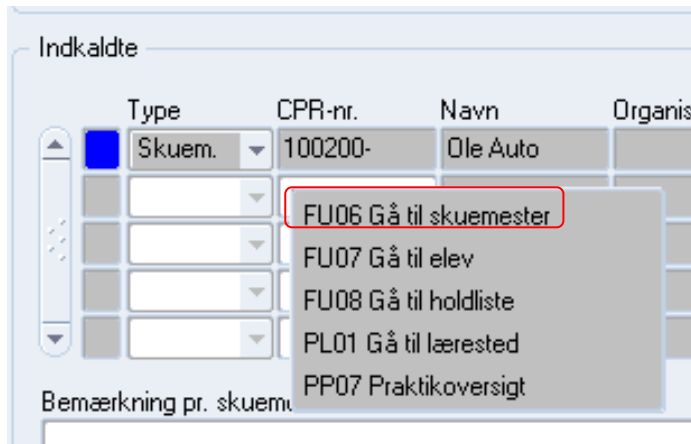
Indkaldte

| Type | CPR-nr. | Navn | Organis |
|---|---|---|---|
| Skuem. | 100200- | Ole Auto | |

FU06 Gå til skuemester
FU07 Gå til elev
FU08 Gå til holdliste
PL01 Gå til lærested
PP07 Praktikoversigt

Bemærkning pr. skuem